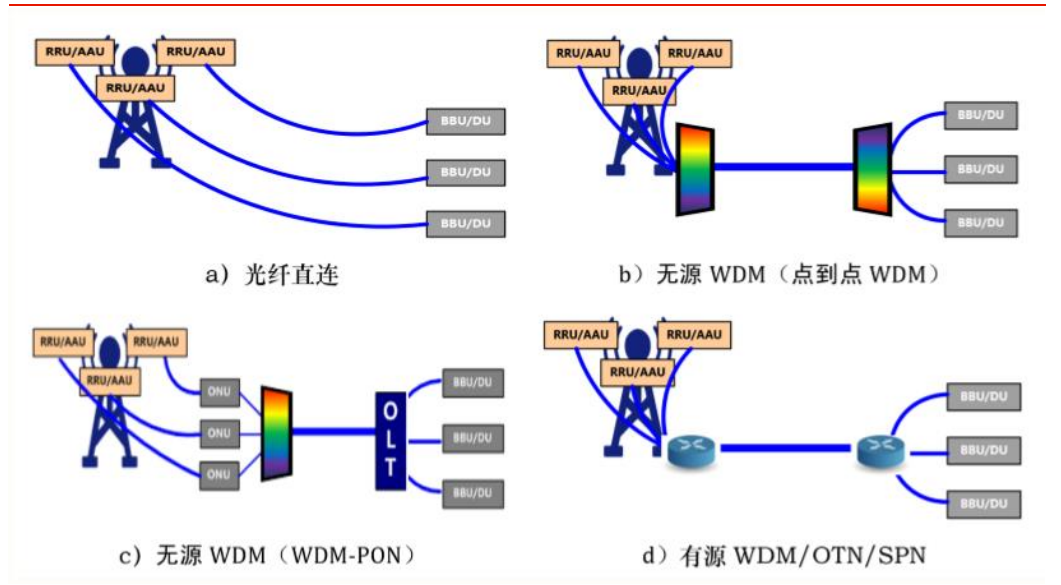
RRU/AAU
RRU/AAU
RRU/AAU
BBU/DU
BBU/DU
BBU/DU

a）光纤直连

RRU/AAU
RRU/AAU
RRU/AAU
BBU/DU
BBU/DU
BBU/DU

b）无源 WDM（点到点 WDM）

RRU/AAU
RRU/AAU
RRU/AAU
ONU
ONU
ONU
OLT
BBU/DU
BBU/DU
BBU/DU

c）无源 WDM（WDM-PON）

RRU/AAU
RRU/AAU
RRU/AAU
BBU/DU
BBU/DU
BBU/DU

d）有源 WDM/OTN/SPN